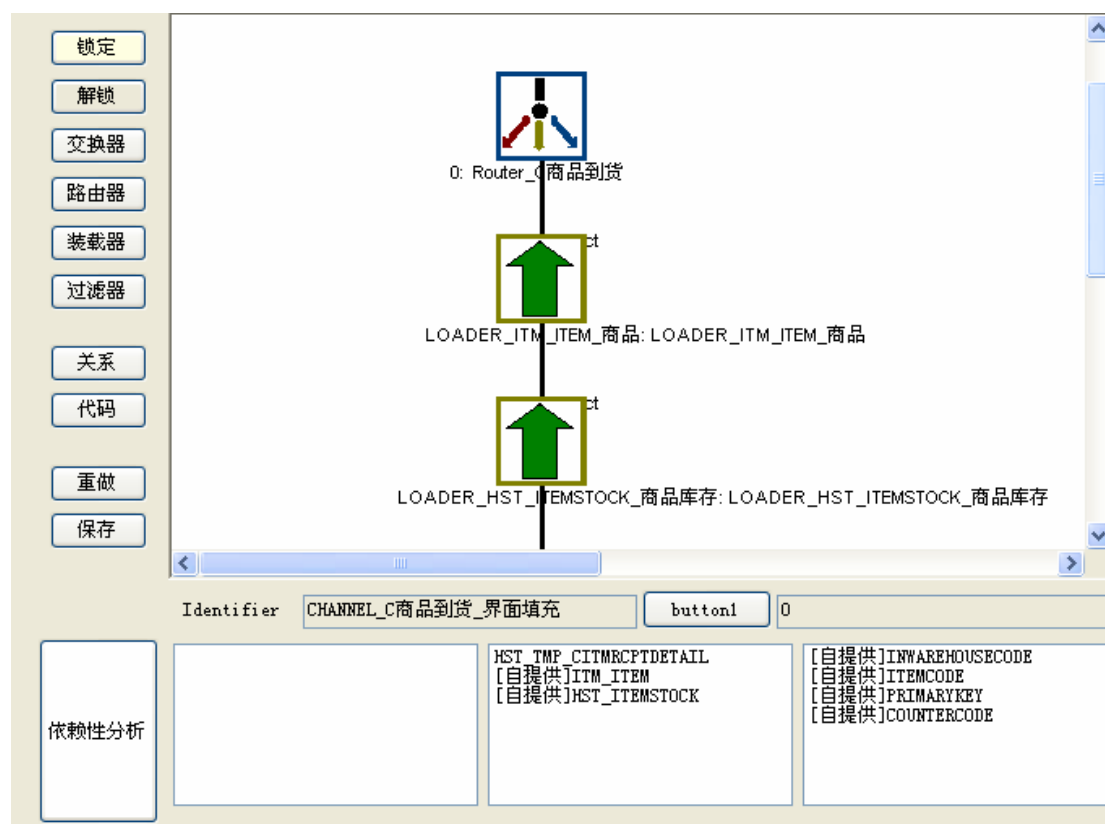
锁定
解锁
交换器
路由器
装载器
过滤器
关系
代码
重做
保存

0: Router_C商品到货
ct
LOADER_ITM_ITEM_商品: LOADER_ITM_ITEM_商品
ct
LOADER_HST_ITEMSTOCK_商品库存: LOADER_HST_ITEMSTOCK_商品库存

Identifier
CHANNEL_C商品到货_界面填充
button1
0

依赖性分析

HST_TMP_CITMRCPTDETAIL
[自提供]ITM_ITEM
[自提供]HST_ITEMSTOCK

[自提供]INWAREHOUSECODE
[自提供]ITEMCODE
[自提供]PRIMARYKEY
[自提供]COUNTERCODE